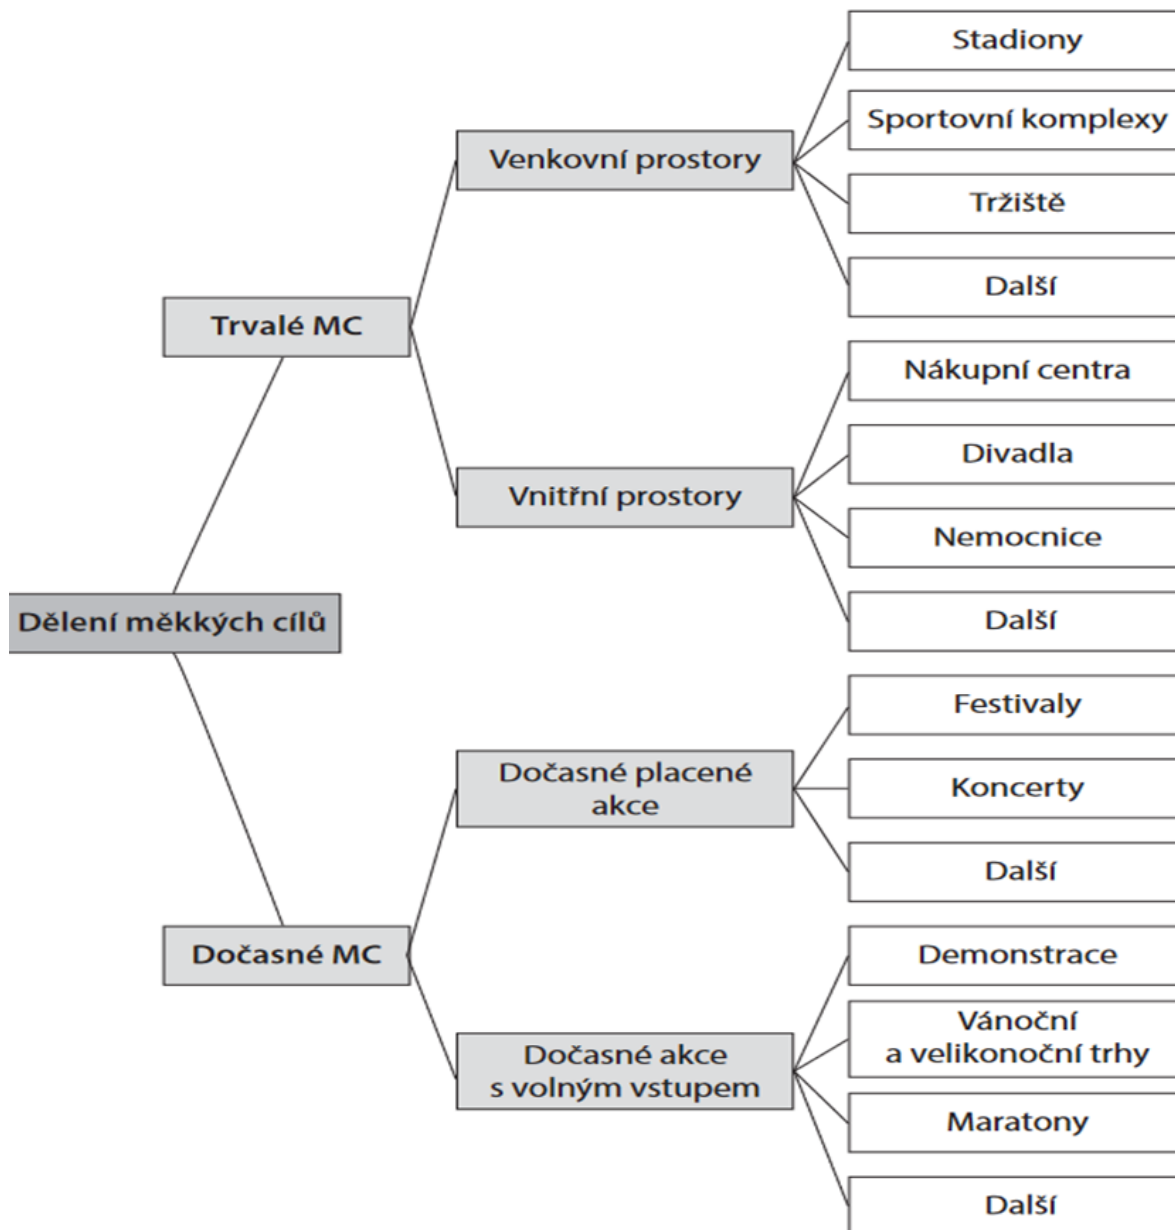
Dělení měkkých cílů

Trvalé MC

Venkovní prostory

Stadiony

Sportovní komplexy

Tržiště

Další

Vnitřní prostory

Nákupní centra

Divadla

Nemocnice

Další

Dočasné MC

Dočasné placené akce

Festivaly

Koncerty

Další

Dočasné akce s volným vstupem

Demonstrace

Vánoční a velikonoční trhy

Maratony

Další